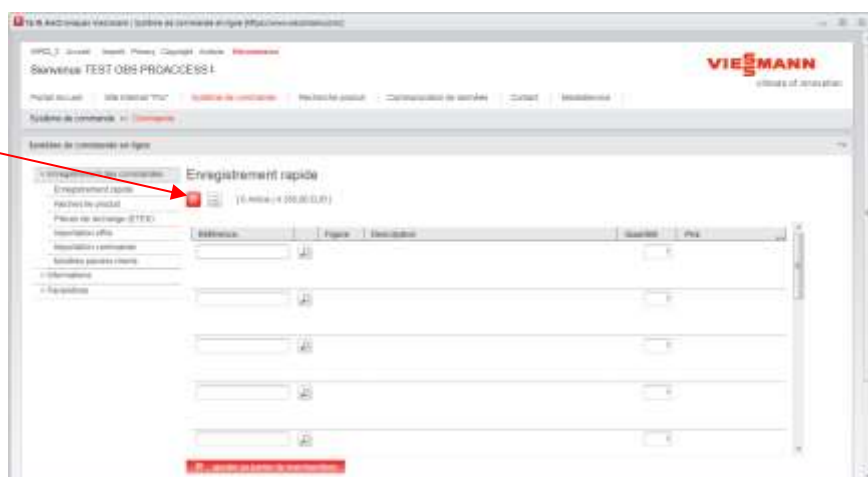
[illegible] | Système de commande en ligne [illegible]

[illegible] Accueil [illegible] Copyright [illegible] Déconnexion

Bienvenue TEST OBS PROACCESS !

VIESMANN

climate of innovation

Portail accueil | Site Internet "Pro" | Système de commande | Recherche produit | Communication de données | Contact | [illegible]

Système de commande >> Commande

Système de commande en ligne

Enregistrement des commandes

Enregistrement rapide

Recherche produit

Pièces de rechange (ETEC)

Importation offre

Importation commande

Modèles paniers clients

Informations

Paramètres

Enregistrement rapide

(1 Article | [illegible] EUR)

| Référence | | Figure | Description | Quantité | Prix |
|---|---|---|---|---|---|
| | | | | | |
| | | | | | |
| | | | | | |
| | | | | | |

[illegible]